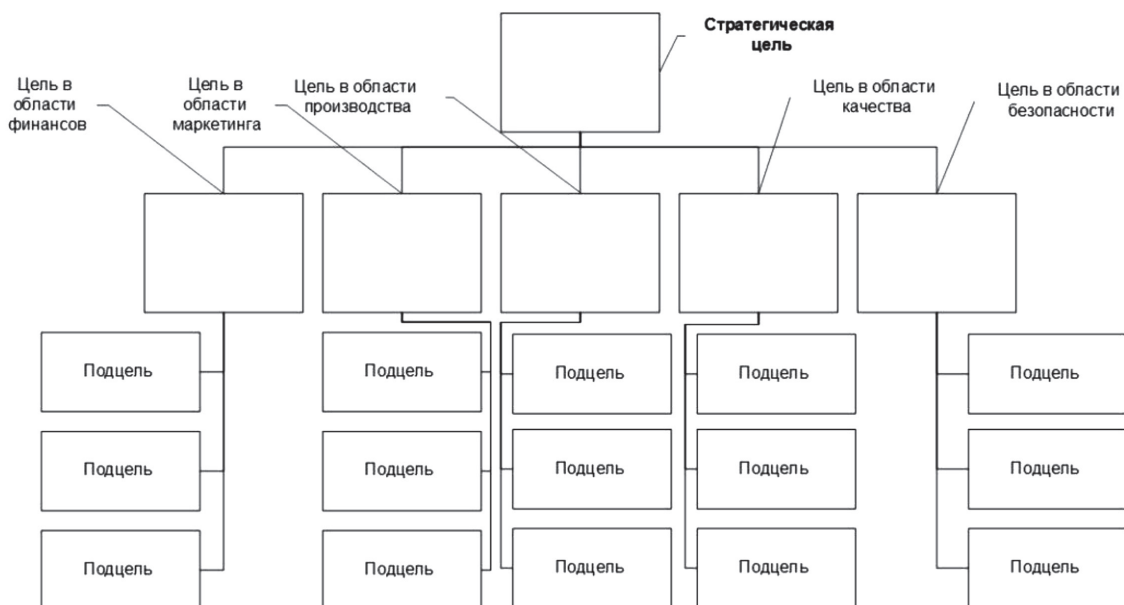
Стратегическая цель

Цель в области финансов

Цель в области маркетинга

Цель в области производства

Цель в области качества

Цель в области безопасности

Подцель

Подцель

Подцель

Подцель

Подцель

Подцель

Подцель

Подцель

Подцель

Подцель

Подцель

Подцель

Подцель

Подцель

Подцель